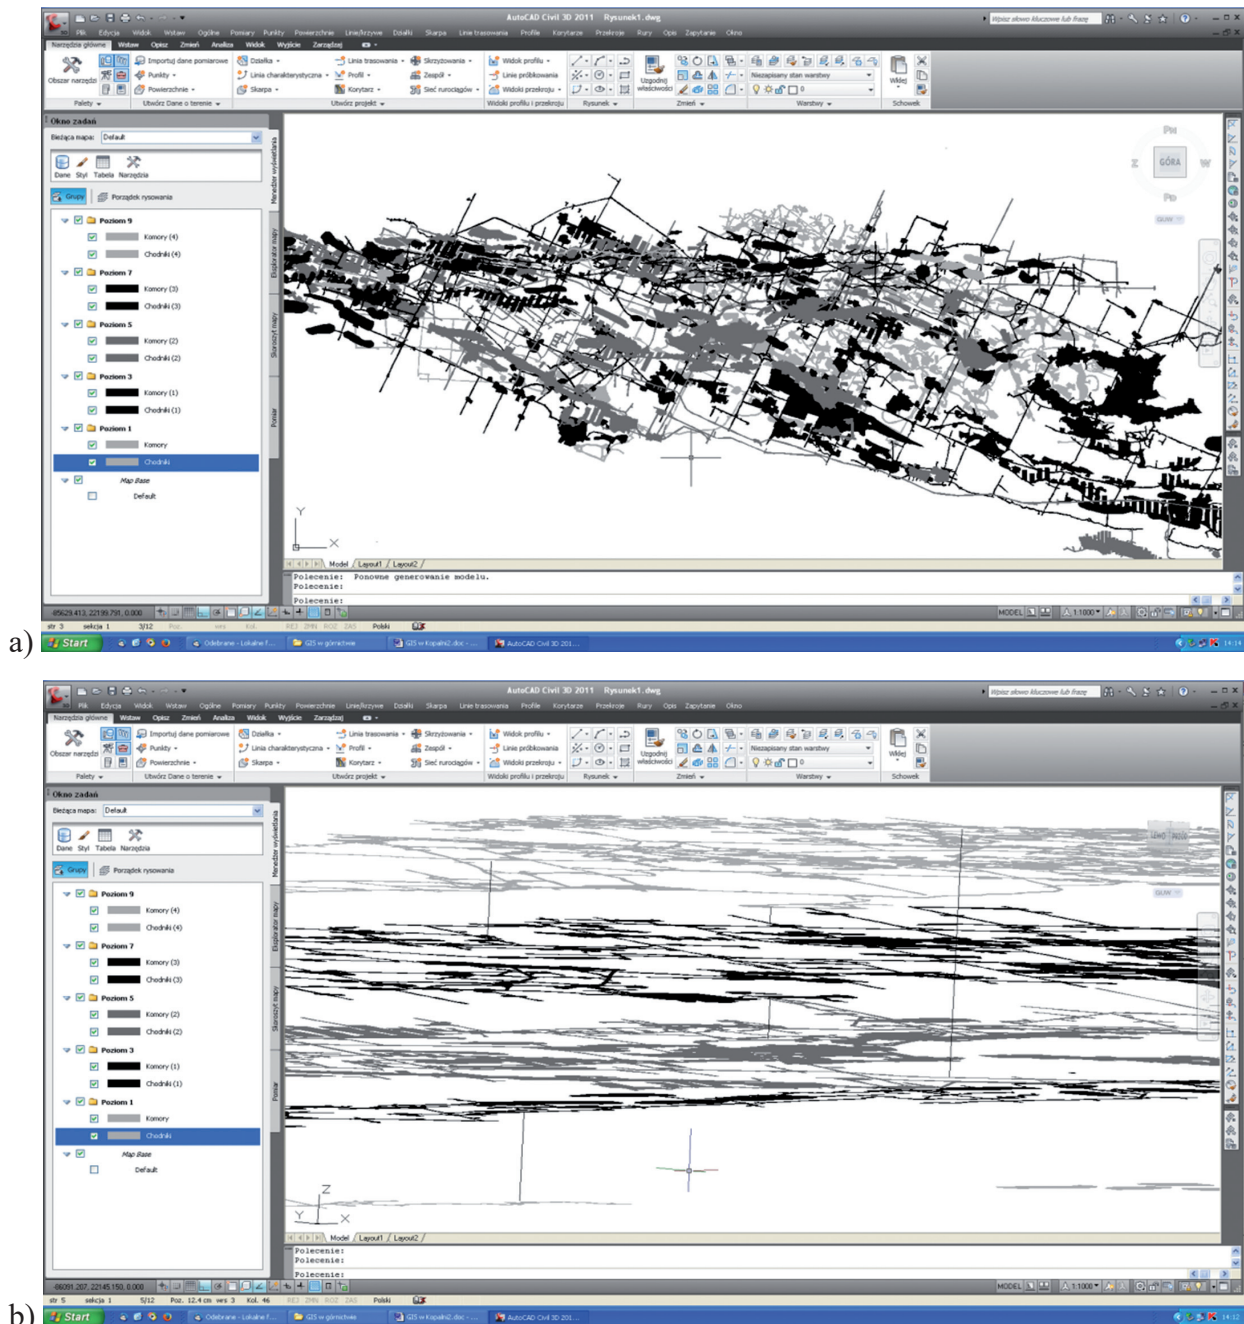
a)

AutoCAD Civil 3D 2011 Rysunek1.dwg

Plik Edycja Widok Wstaw Ogólne Pomiary Punkty Powierzchnie Liniechrzywe Działki Skarpa Linie trasowania Profile Korytarze Przekroje Rury Opis Zapytanie Okno

Narzędzia główne Wstaw Opisz Zmień Analiza Widok Wyjście Zarządzaj

Obszar narzędzi Importuj dane pomiarowe Punkty Powierzchnie Działka Linia charakterystyczna Skarpa Linia trasowania Profil Korytarz Skrzyżowania Zespół Sieć rurociągów Widok profilu Linie próbkowania Widoki przekroju Uzgodnij właściwości Niezapisany stan warstwy Wklej Schowek

Palety Utwórz Dane o terenie Utwórz projekt Widoki profilu i przekroju Rysunek Zmień Warstwy Schowek

Okno zadań
Bieżąca mapa: Default
Dane Styl Tabela Narzędzia
Grupy Porządek rysowania

Poziom 9
Komory (4)
Chodniki (4)
Poziom 7
Komory (3)
Chodniki (3)
Poziom 5
Komory (2)
Chodniki (2)
Poziom 3
Komory (1)
Chodniki (1)
Poziom 1
Komory
Chodniki
Map Base
Default

Menedżer wyświetlania
Eksplorator mapy
Skorowidz mapy
Pomiar

PN
GÓRA
W
Z
PD
GUW

Model Layout1 Layout2

Polecenie: Ponowne generowanie modelu.
Polecenie:
Polecenie:

65629.413, 22199.791, 0.000
MODEL 1:1000
str 3 sekcja 1 3/12 Polski
Start Odebrane - Lokalne f... GIS w górnictwie GIS w Kopalni2.doc AutoCAD Civil 3D 201...
14:14

b)

AutoCAD Civil 3D 2011 Rysunek1.dwg

Plik Edycja Widok Wstaw Ogólne Pomiary Punkty Powierzchnie Liniechrzywe Działki Skarpa Linie trasowania Profile Korytarze Przekroje Rury Opis Zapytanie Okno

Narzędzia główne Wstaw Opisz Zmień Analiza Widok Wyjście Zarządzaj

Obszar narzędzi Importuj dane pomiarowe Punkty Powierzchnie Działka Linia charakterystyczna Skarpa Linia trasowania Profil Korytarz Skrzyżowania Zespół Sieć rurociągów Widok profilu Linie próbkowania Widoki przekroju Uzgodnij właściwości Niezapisany stan warstwy Wklej Schowek

Palety Utwórz Dane o terenie Utwórz projekt Widoki profilu i przekroju Rysunek Zmień Warstwy Schowek

Okno zadań
Bieżąca mapa: Default
Dane Styl Tabela Narzędzia
Grupy Porządek rysowania

Poziom 9
Komory (4)
Chodniki (4)
Poziom 7
Komory (3)
Chodniki (3)
Poziom 5
Komory (2)
Chodniki (2)
Poziom 3
Komory (1)
Chodniki (1)
Poziom 1
Komory
Chodniki
Map Base
Default

Menedżer wyświetlania
Eksplorator mapy
Skorowidz mapy
Pomiar

LEWO PRZÓD
GUW

Model Layout1 Layout2

Polecenie:
Polecenie:
Polecenie:

-86091.207, 22145.150, 0.000
MODEL 1:1000
str 5 sekcja 1 5/12 Poz. 12,4 cm wrs 3 Kol. 46 Polski
Start Odebrane - Lokalne f... GIS w górnictwie GIS w Kopalni2.doc AutoCAD Civil 3D 201...
14:32